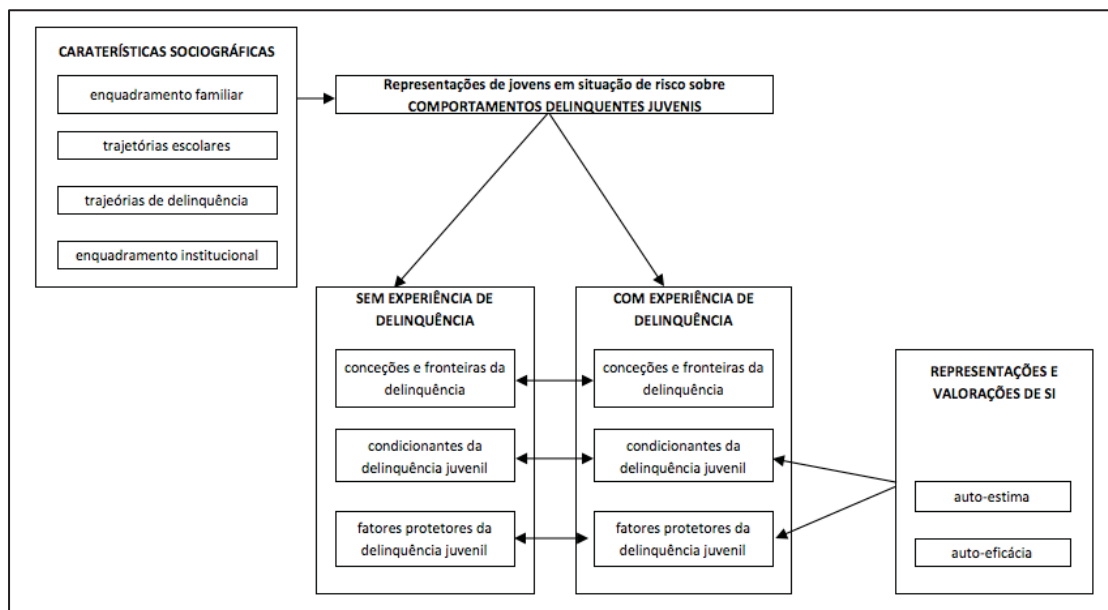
CARATERÍSTICAS SOCIOGRÁFICAS

enquadramento familiar

trajetórias escolares

trajeórias de delinquência

enquadramento institucional

Representações de jovens em situação de risco sobre COMPORTAMENTOS DELINQUENTES JUVENIS

SEM EXPERIÊNCIA DE DELINQUÊNCIA

conceções e fronteiras da delinquência

condicionantes da delinquência juvenil

fatores protetores da delinquência juvenil

COM EXPERIÊNCIA DE DELINQUÊNCIA

conceções e fronteiras da delinquência

condicionantes da delinquência juvenil

fatores protetores da delinquência juvenil

REPRESENTAÇÕES E VALORAÇÕES DE SI

auto-estima

auto-eficácia